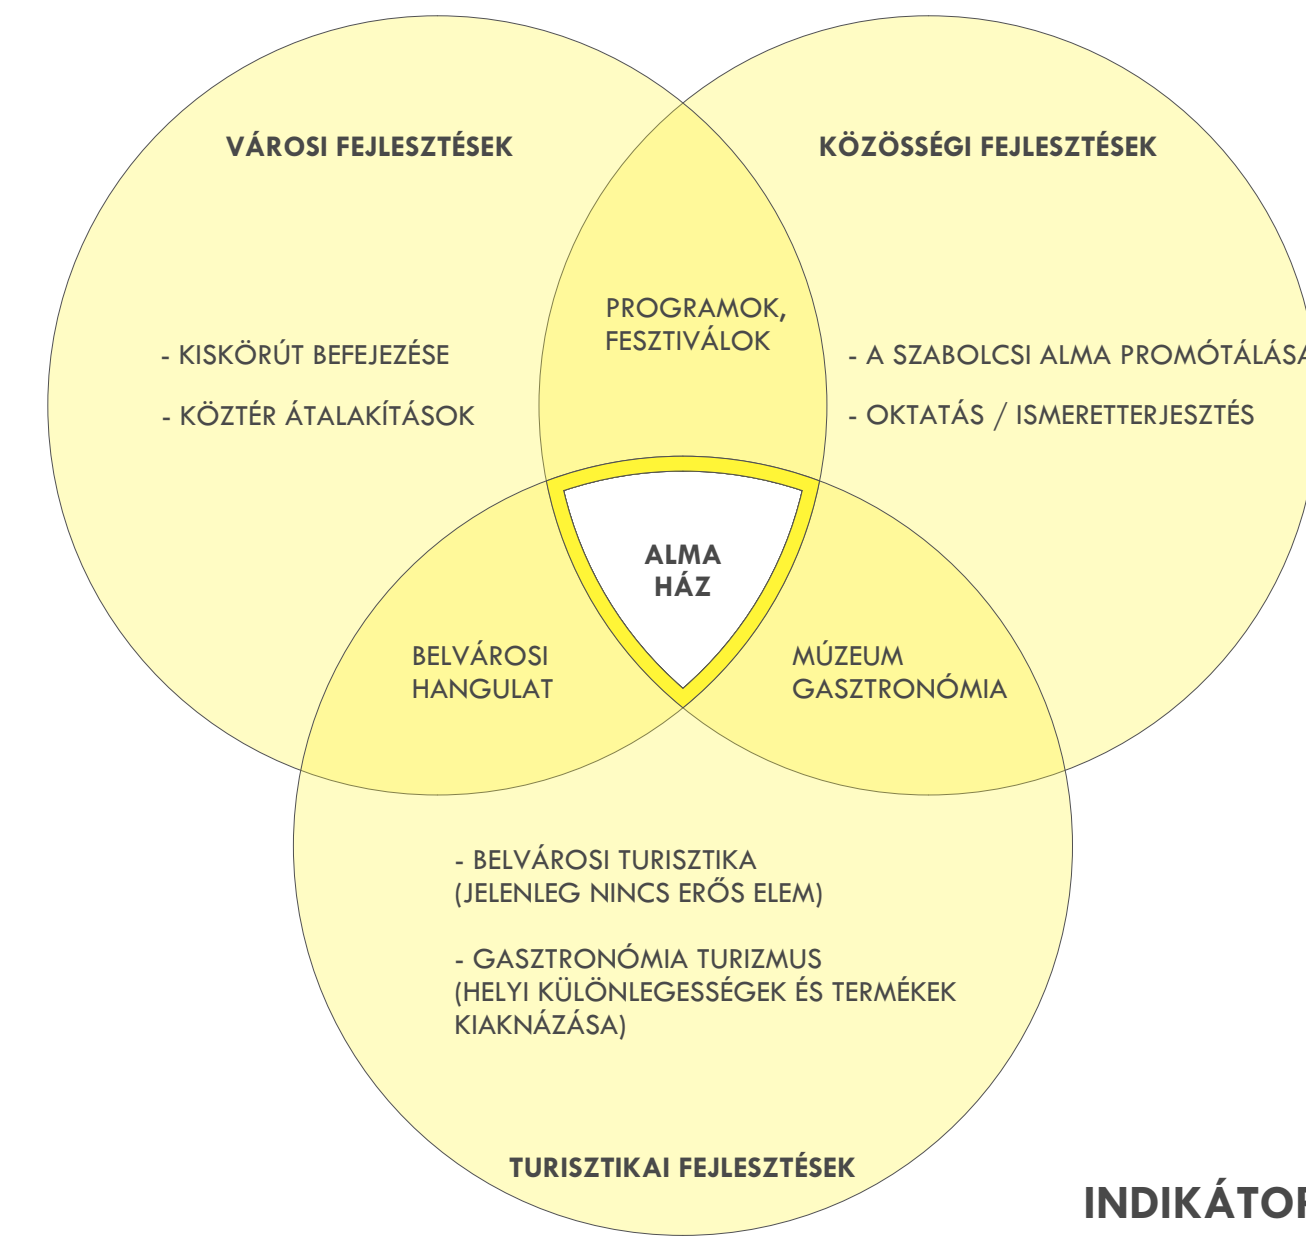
VÁROSI FEJLESZTÉSEK

KÖZÖSSÉGI FEJLESZTÉSEK

- KISKÖRÚT BEFEJEZÉSE

- KÖZTÉR ÁTALAKÍTÁSOK

PROGRAMOK, FESZTIVÁLOK

- A SZABOLCSI ALMA PROMÓTÁLÁSA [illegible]

- OKTATÁS / ISMERETTERJESZTÉS

ALMA HÁZ

BELVÁROSI HANGULAT

MÚZEUM GASZTRONÓMIA

- BELVÁROSI TURISZTIKA (JELENLEG NINCS ERŐS ELEM)

- GASZTRONÓMIA TURIZMUS (HELYI KÜLÖNLEGESSÉGEK ÉS TERMÉKEK KIAKNÁZÁSA)

TURISZTIKAI FEJLESZTÉSEK

INDIKÁTO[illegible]